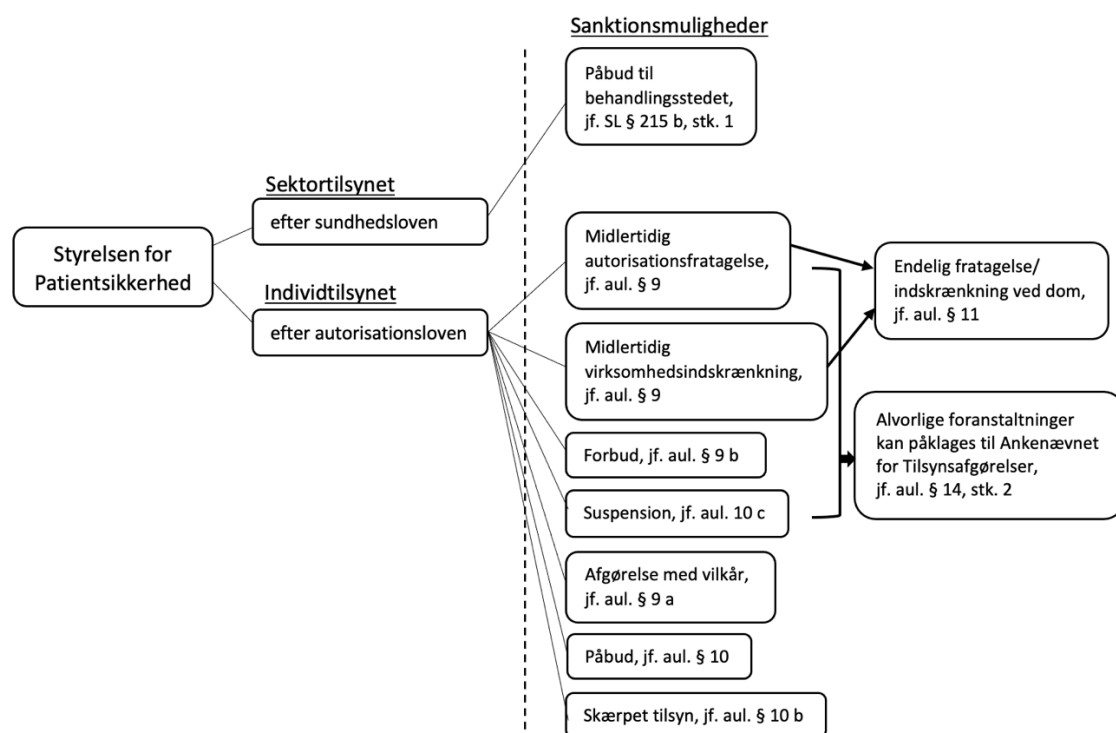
Sanktionsmuligheder

Styrelsen for Patientsikkerhed

Sektortilsynet

efter sundhedsloven

Individtilsynet

efter autorisationsloven

Påbud til behandlingsstedet, jf. SL § 215 b, stk. 1

Midlertidig autorisationsfratagelse, jf. aul. § 9

Midlertidig virksomhedsindskrænkning, jf. aul. § 9

Forbud, jf. aul. § 9 b

Suspension, jf. aul. 10 c

Afgørelse med vilkår, jf. aul. § 9 a

Påbud, jf. aul. § 10

Skærpet tilsyn, jf. aul. § 10 b

Endelig fratagelse/ indskrænkning ved dom, jf. aul. § 11

Alvorlige foranstaltninger kan påklages til Ankenævnet for Tilsynsafgørelser, jf. aul. § 14, stk. 2